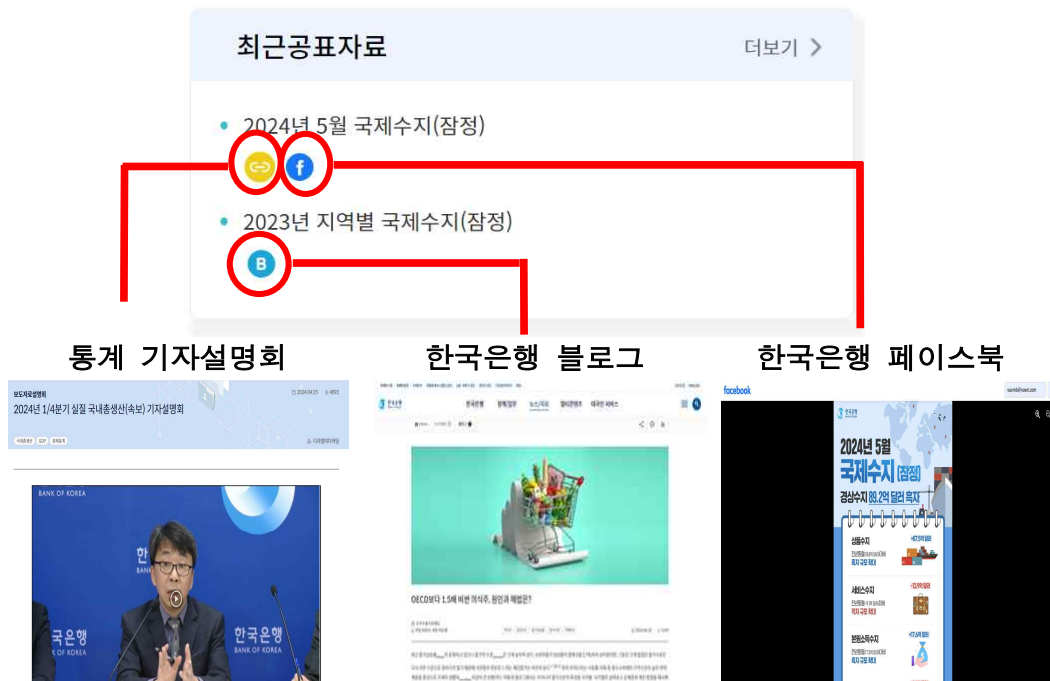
최근공표자료

더보기 >

2024년 5월 국제수지(잠정)

2023년 지역별 국제수지(잠정)

B

통계 기자설명회

한국은행 블로그

한국은행 페이스북

보도자료설명회

2024년 1/4분기 실질 국내총생산(속보) 기자설명회

BANK OF KOREA

한국은행

BANK OF KOREA

국은행

BANK OF KOREA

한국은행

OECD보다 1.5배 비싼 먹식주, 원인과 해법은?

facebook

한국은행

2024년 5월

국제수지(잠정)

경상수지 89.2억 달러 흑자

상품수지

서비스수지

본원소득수지